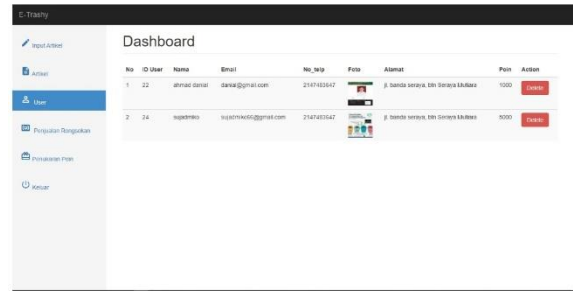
E-Trashy

Input Artikel

Artikel

User

Pengaduan Pengguna

Penukaran Poin

Keluar

Dashboard

| No | ID User | Nama | Email | No_telp | Foto | Alamat | Poin | Action |
|---|---|---|---|---|---|---|---|---|
| 1 | 22 | ahmad danial | danial@gmail.com | 2147483647 | | jl. banda seraya, btn Seraya Mutiara | 1000 | Delete |
| 2 | 24 | sujadmiko | sujadmiko66@gmail.com | 2147483647 | | jl. banda seraya, btn Seraya Mutiara | 5000 | Delete |